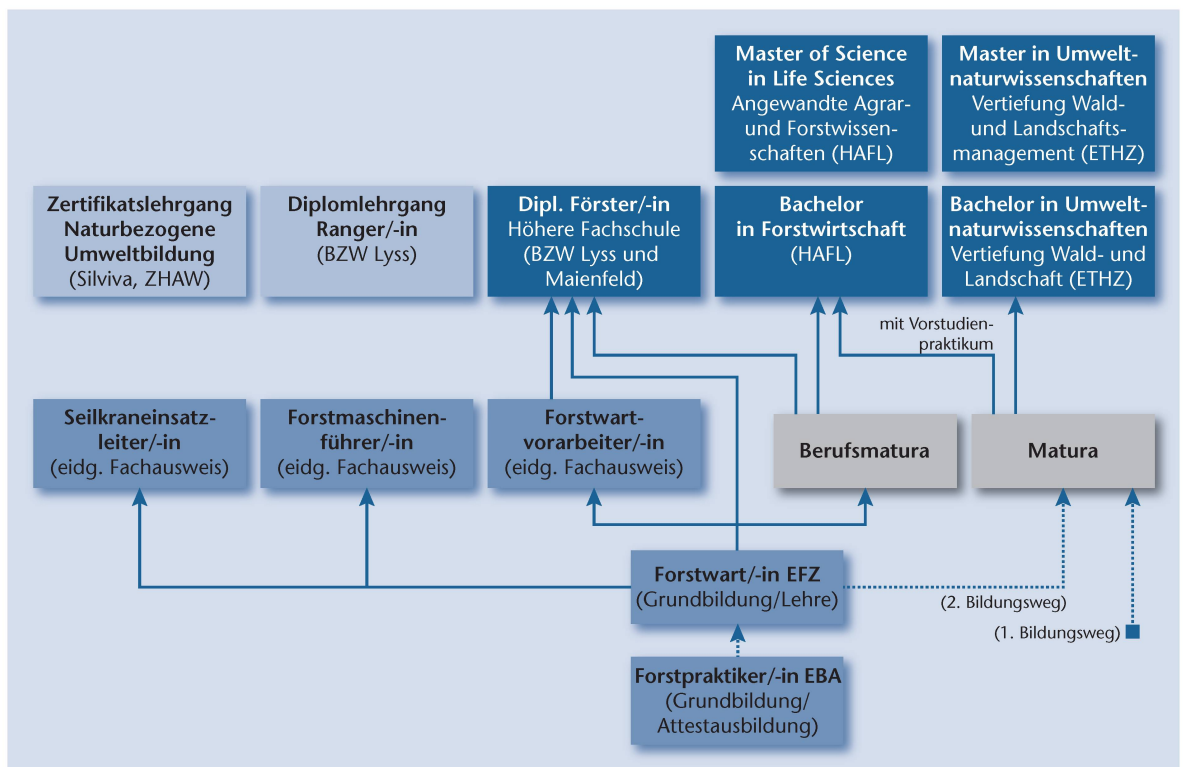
**Master of Science in Life Sciences**
Angewandte Agrar- und Forstwissenschaften (HAFL)

**Master in Umweltnaturwissenschaften**
Vertiefung Wald- und Landschaftsmanagement (ETHZ)

**Zertifikatslehrgang Naturbezogene Umweltbildung**
(Silviva, ZHAW)

**Diplomlehrgang Ranger/-in**
(BZW Lyss)

**Dipl. Förster/-in**
Höhere Fachschule (BZW Lyss und Maienfeld)

**Bachelor in Forstwirtschaft**
(HAFL)

**Bachelor in Umweltnaturwissenschaften**
Vertiefung Wald- und Landschaft (ETHZ)

mit Vorstudienpraktikum

**Seilkraneinsatzleiter/-in**
(eidg. Fachausweis)

**Forstmaschinenführer/-in**
(eidg. Fachausweis)

**Forstwartvorarbeiter/-in**
(eidg. Fachausweis)

**Berufsmatura**

**Matura**

**Forstwart/-in EFZ**
(Grundbildung/Lehre)

(2. Bildungsweg)

(1. Bildungsweg)

**Forstpraktiker/-in EBA**
(Grundbildung/Attestausbildung)